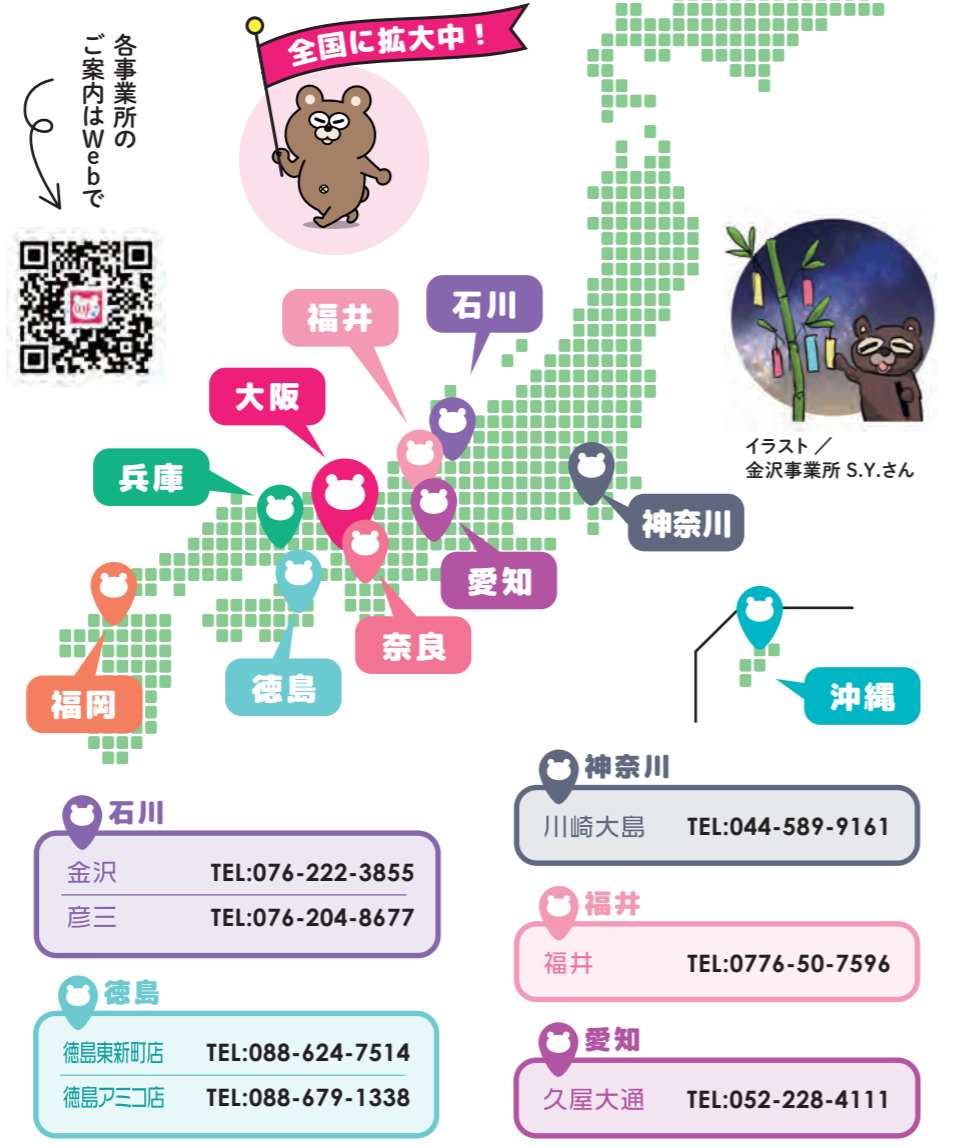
各事業所のご案内はWebで

全国に拡大中！

イラスト／
金沢事業所 S.Y.さん

福井
石川
大阪
兵庫
神奈川
愛知
福岡
徳島
奈良
沖縄

石川
| | |
|---|---|
| 金沢 | TEL:076-222-3855 |
| 彦三 | TEL:076-204-8677 |

徳島
| | |
|---|---|
| 徳島東新町店 | TEL:088-624-7514 |
| 徳島アミコ店 | TEL:088-679-1338 |

神奈川
| | |
|---|---|
| 川崎大島 | TEL:044-589-9161 |

福井
| | |
|---|---|
| 福井 | TEL:0776-50-7596 |

愛知
| | |
|---|---|
| 久屋大通 | TEL:052-228-4111 |